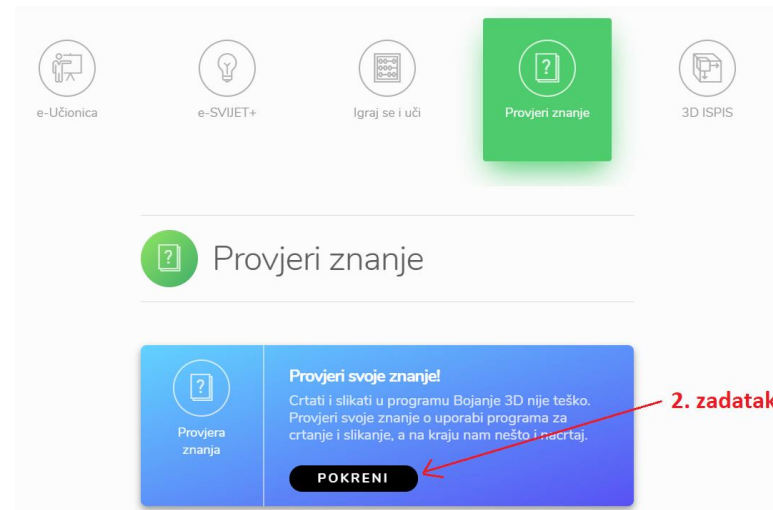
e-Učionica

e-SVIJET+

Igraj se i uči

Provjeri znanje

3D ISPIS

Provjeri znanje

Provjera znanja

Provjeri svoje znanje!

Crtati i slikati u programu Bojanje 3D nije teško. Provjeri svoje znanje o uporabi programa za crtanje i slikanje, a na kraju nam nešto i nacrtaj.

POKRENI

2. zadatak